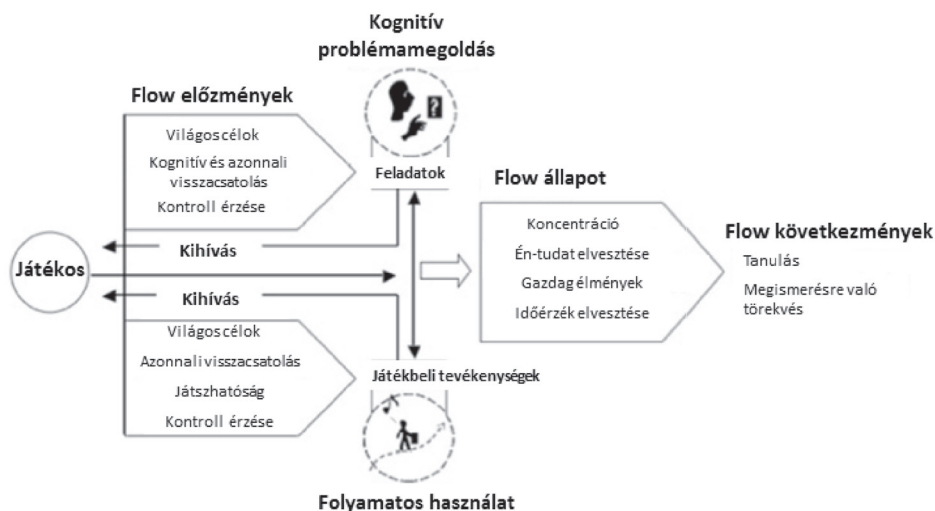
Kognitív problémamegoldás

Flow előzmények

Világos célok

Kognitív és azonnali visszacsatolás

Kontroll érzése

Feladatok

Flow állapot

Koncentráció

Én-tudat elvesztése

Gazdag élmények

Időérzék elvesztése

Flow következmények

Tanulás

Megismerésre való törekvés

Kihívás

Játékos

Kihívás

Világos célok

Azonnali visszacsatolás

Játszhatóság

Kontroll érzése

Játékbeli tevékenységek

Folyamatos használat